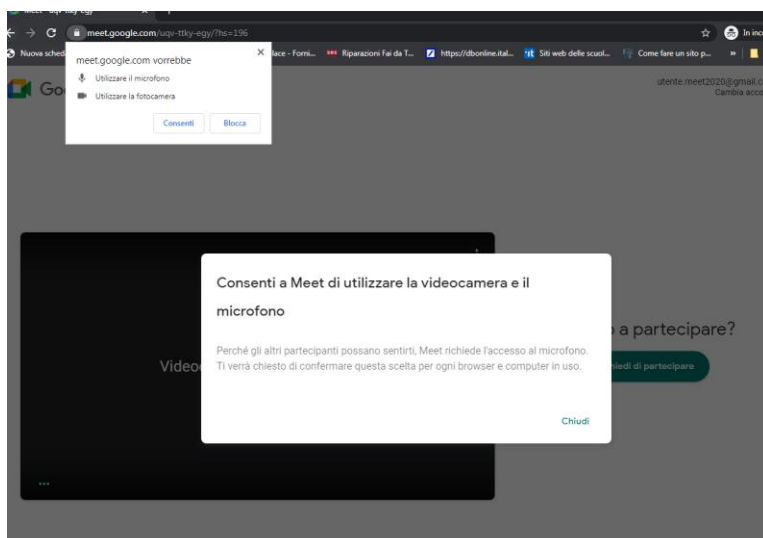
Meet - uqv-ttky-egy

meet.google.com/uqv-ttky-egy/?hs=196

Nuova sched

lace - Forni... Riparazioni Fai da T... https://dbonline.ital... Siti web delle scuol... Come fare un sito p...

In inc

meet.google.com vorrebbe
Utilizzare il microfono
Utilizzare la fotocamera
Consenti Blocca

Go

utente.meet2020@gmail.c
Cambia acco

Consenti a Meet di utilizzare la videocamera e il microfono

Perché gli altri partecipanti possano sentirti, Meet richiede l'accesso al microfono. Ti verrà chiesto di confermare questa scelta per ogni browser e computer in uso.

Chiudi

Video

a partecipare?

iedi di partecipare